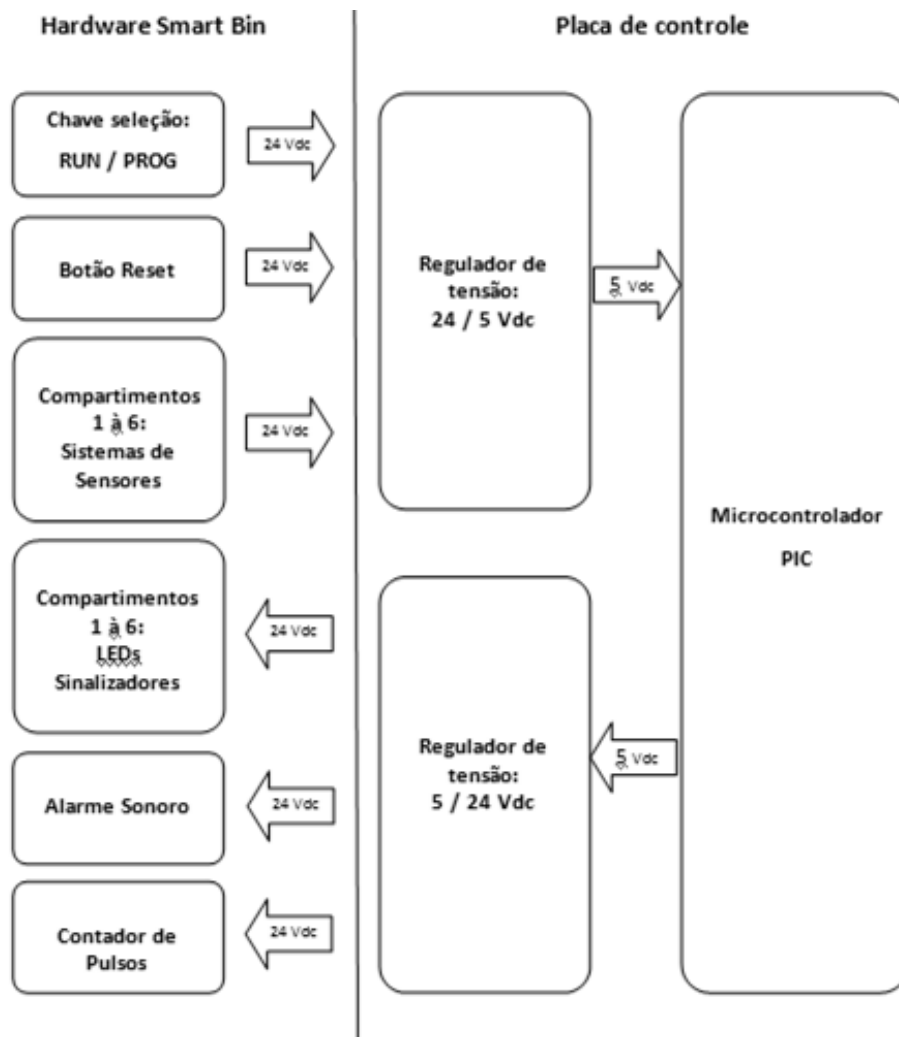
Hardware Smart Bin

Placa de controle

Chave seleção:
RUN / PROG

24 Vdc

Botão Reset

24 Vdc

Compartimentos
1 à 6:
Sistemas de
Sensores

24 Vdc

Compartimentos
1 à 6:
LEDs
Sinalizadores

24 Vdc

Alarme Sonoro

24 Vdc

Contador de
Pulsos

24 Vdc

Regulador de
tensão:
24 / 5 Vdc

5 Vdc

Regulador de
tensão:
5 / 24 Vdc

5 Vdc

Microcontrolador
PIC